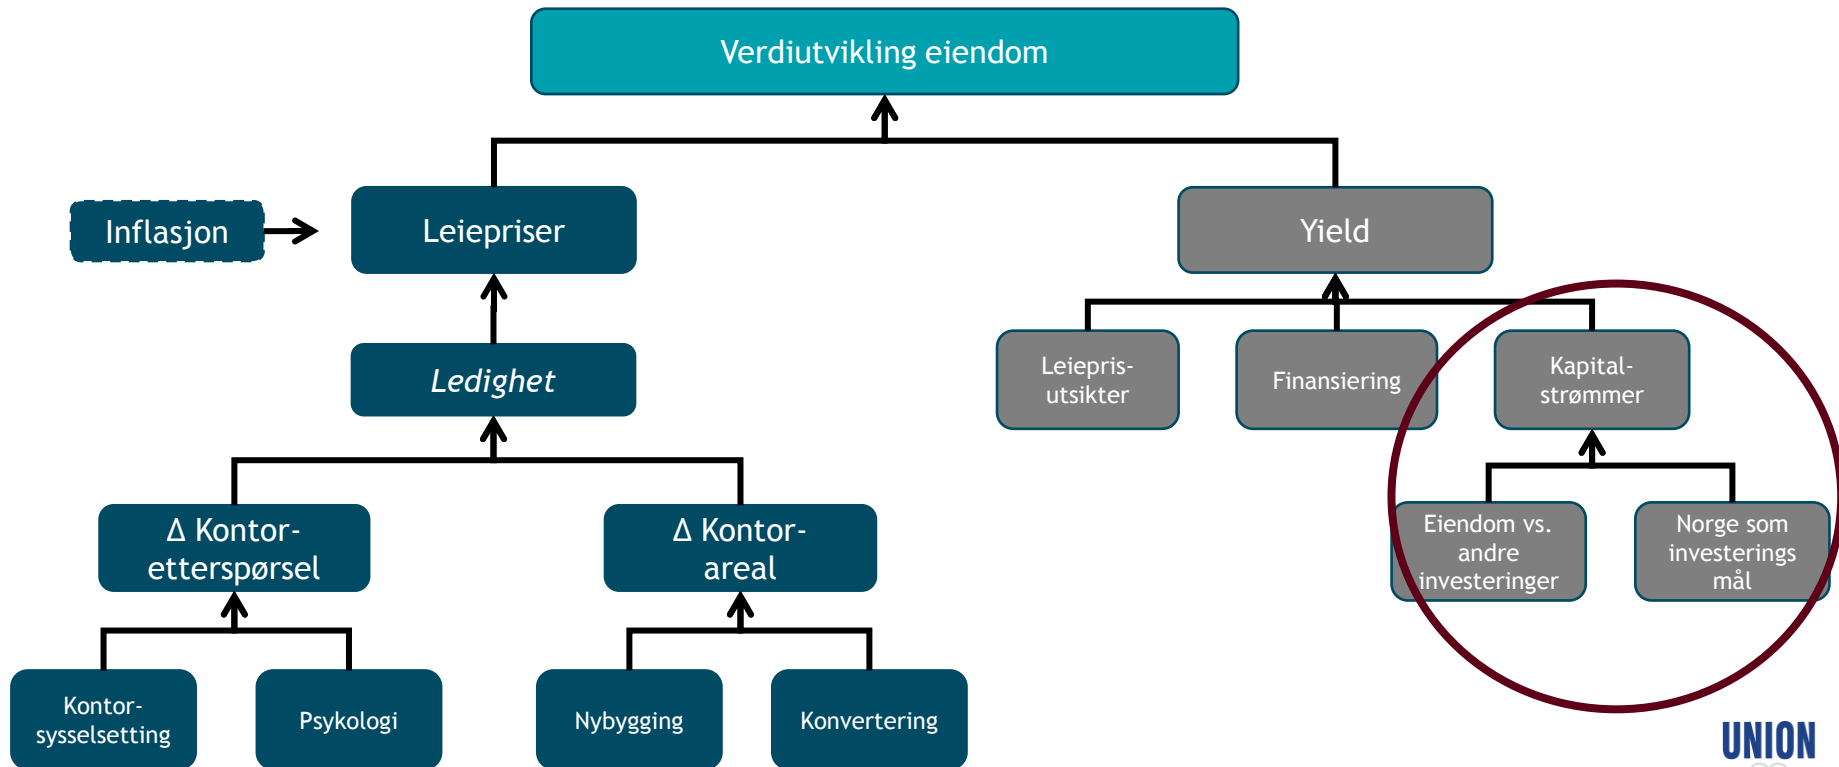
Verdiutvikling eiendom

Inflasjon

Leiepriser

Yield

Ledighet

Leiepris-utsikter

Finansiering

Kapital-strømmer

Δ Kontor-etterspørsel

Δ Kontor-areal

Eiendom vs. andre investeringer

Norge som investerings mål

Kontor-sysselsetting

Psykologi

Nybygging

Konvertering

UNION